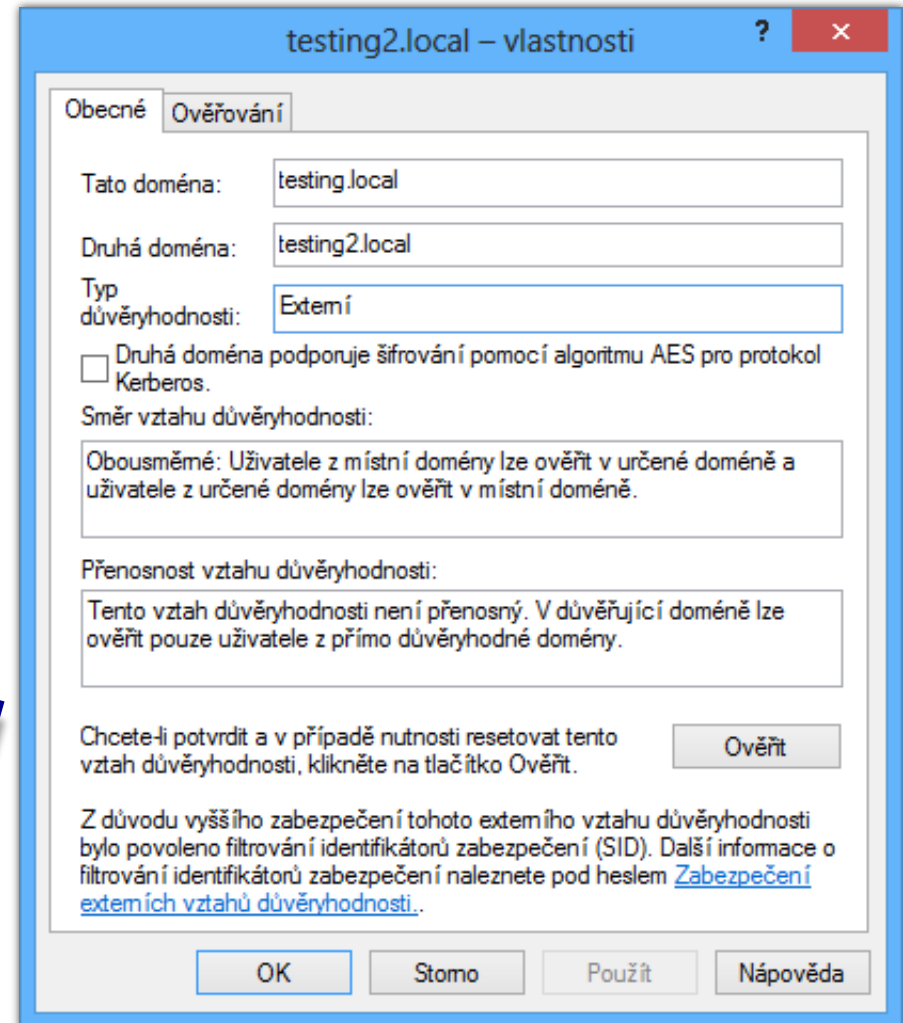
testing2.local – vlastnosti

?

×

Obecné

Ověřování

Tato doména:

testing.local

Druhá doména:

testing2.local

Typ důvěryhodnosti:

Externí

Druhá doména podporuje šifrování pomocí algoritmu AES pro protokol Kerberos.

Směr vztahu důvěryhodnosti:

Obousměrné: Uživatele z místní domény lze ověřit v určené doméně a uživatele z určené domény lze ověřit v místní doméně.

Přenosnost vztahu důvěryhodnosti:

Tento vztah důvěryhodnosti není přenosný. V důvěřující doméně lze ověřit pouze uživatele z přímo důvěryhodné domény.

Chcete-li potvrdit a v případě nutnosti resetovat tento vztah důvěryhodnosti, klikněte na tlačítko Ověřit.

Ověřit

Z důvodu vyššího zabezpečení tohoto externího vztahu důvěryhodnosti bylo povoleno filtrování identifikátorů zabezpečení (SID). Další informace o filtrování identifikátorů zabezpečení naleznete pod heslem Zabezpečení externích vztahů důvěryhodnosti..

OK

Storno

Použít

Nápověda